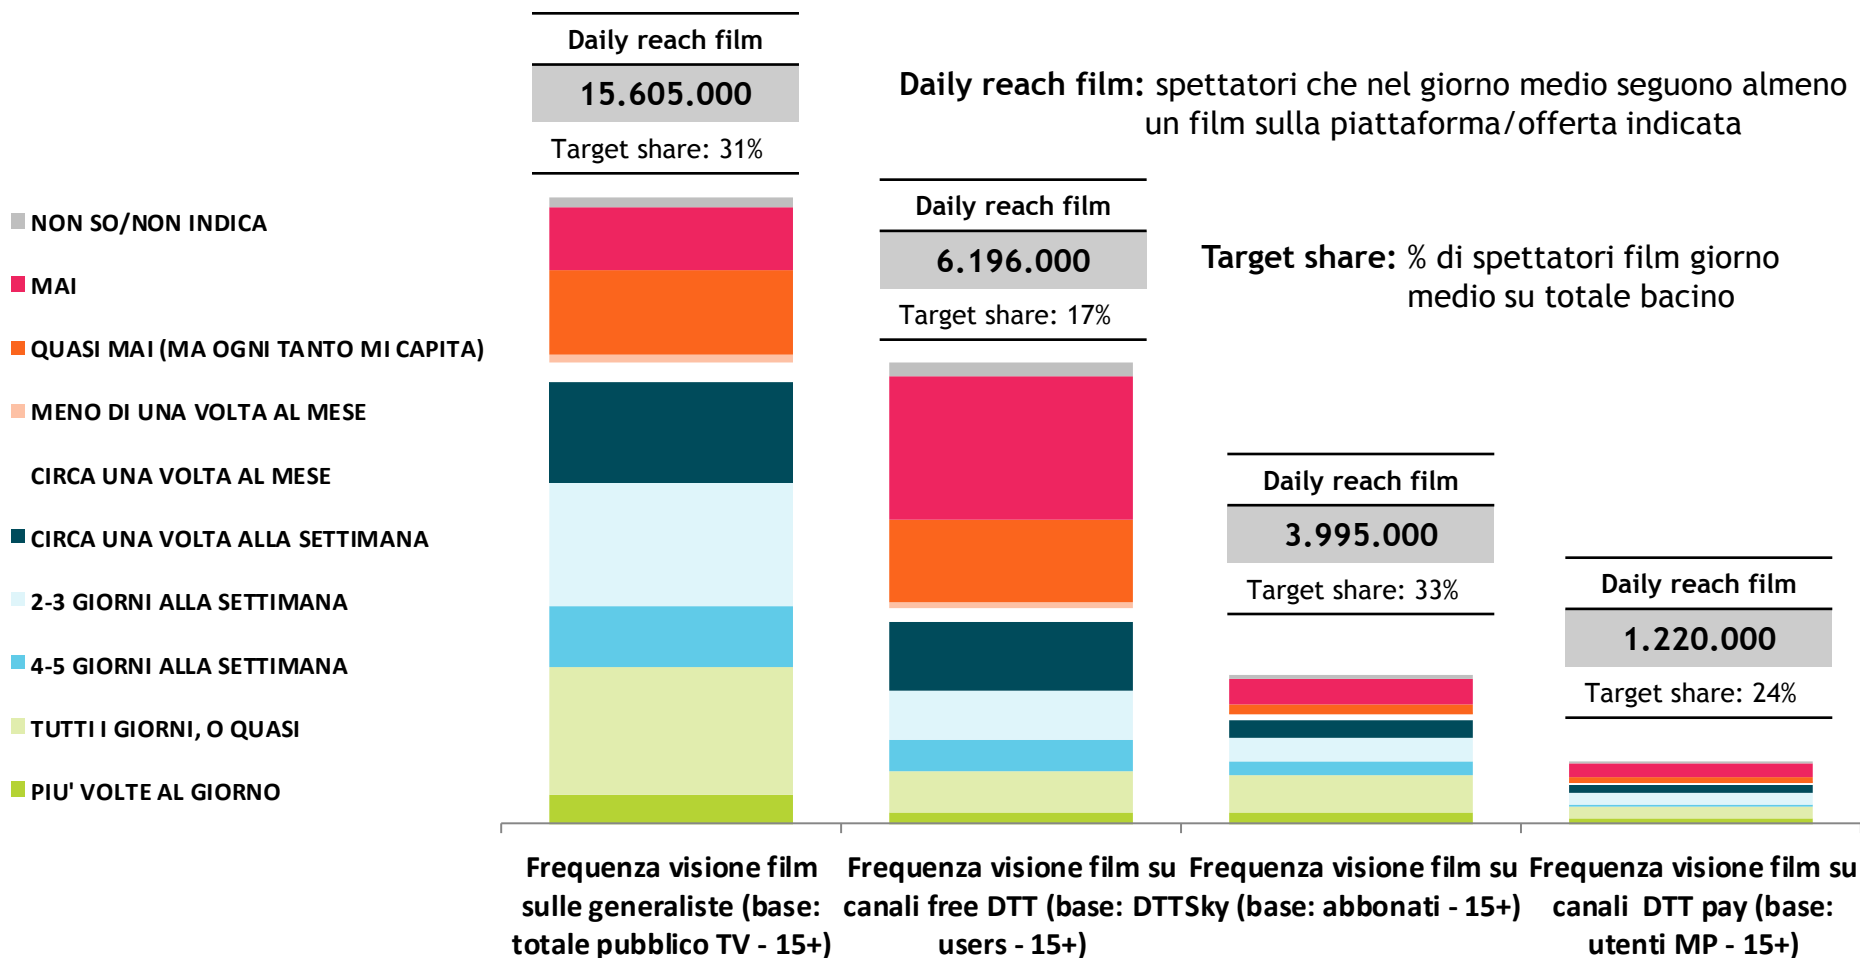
Daily reach film
15.605.000
Target share: 31%

Daily reach film: spettatori che nel giorno medio seguono almeno un film sulla piattaforma/offerta indicata

Daily reach film
6.196.000
Target share: 17%

Target share: % di spettatori film giorno medio su totale bacino

Daily reach film
3.995.000
Target share: 33%

Daily reach film
1.220.000
Target share: 24%

NON SO/NON INDICA
MAI
QUASI MAI (MA OGNI TANTO MI CAPITA)
MENO DI UNA VOLTA AL MESE
CIRCA UNA VOLTA AL MESE
CIRCA UNA VOLTA ALLA SETTIMANA
2-3 GIORNI ALLA SETTIMANA
4-5 GIORNI ALLA SETTIMANA
TUTTI I GIORNI, O QUASI
PIU' VOLTE AL GIORNO

Frequenza visione film sulle generaliste (base: totale pubblico TV - 15+)

Frequenza visione film su canali free DTT (base: DTT users - 15+)

Frequenza visione film su Sky (base: abbonati - 15+)

Frequenza visione film su canali DTT pay (base: utenti MP - 15+)